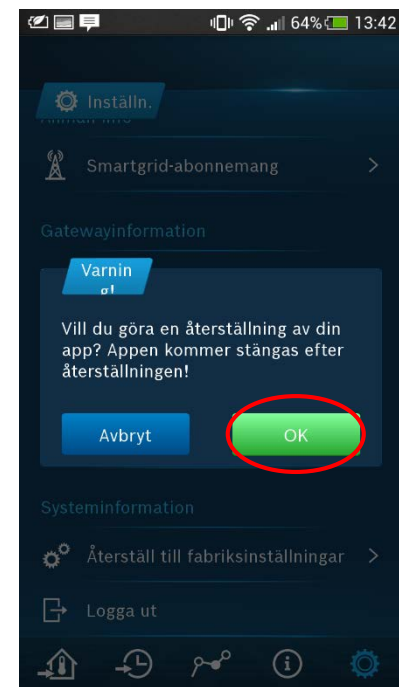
64% 13:42

Inställn.

Allmän info

Smartgrid-abonnemang

Gatewayinformation

Varnin g!

Vill du göra en återställning av din app? Appen kommer stängas efter återställningen!

Avbryt

OK

Systeminformation

Återställ till fabriksinställningar

Logga ut